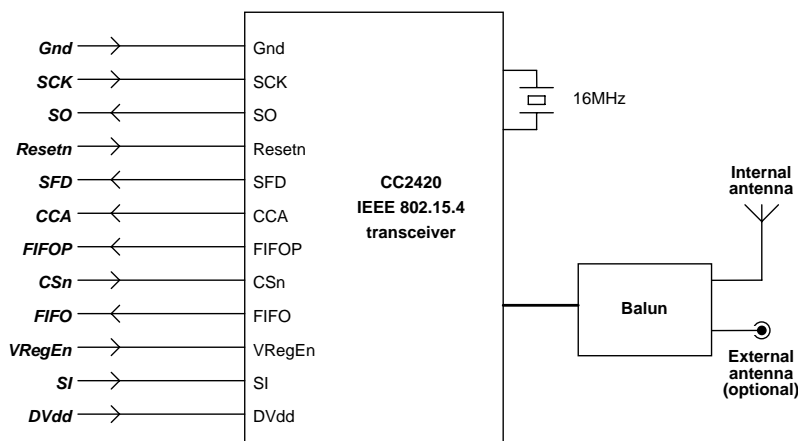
Gnd
SCK
SO
Resetn
SFD
CCA
FIFOP
CSn
FIFO
VRegEn
SI
DVdd

Gnd
SCK
SO
Resetn
SFD
CCA
FIFOP
CSn
FIFO
VRegEn
SI
DVdd

16MHz

CC2420
IEEE 802.15.4
transceiver

Internal antenna

Balun

External antenna (optional)